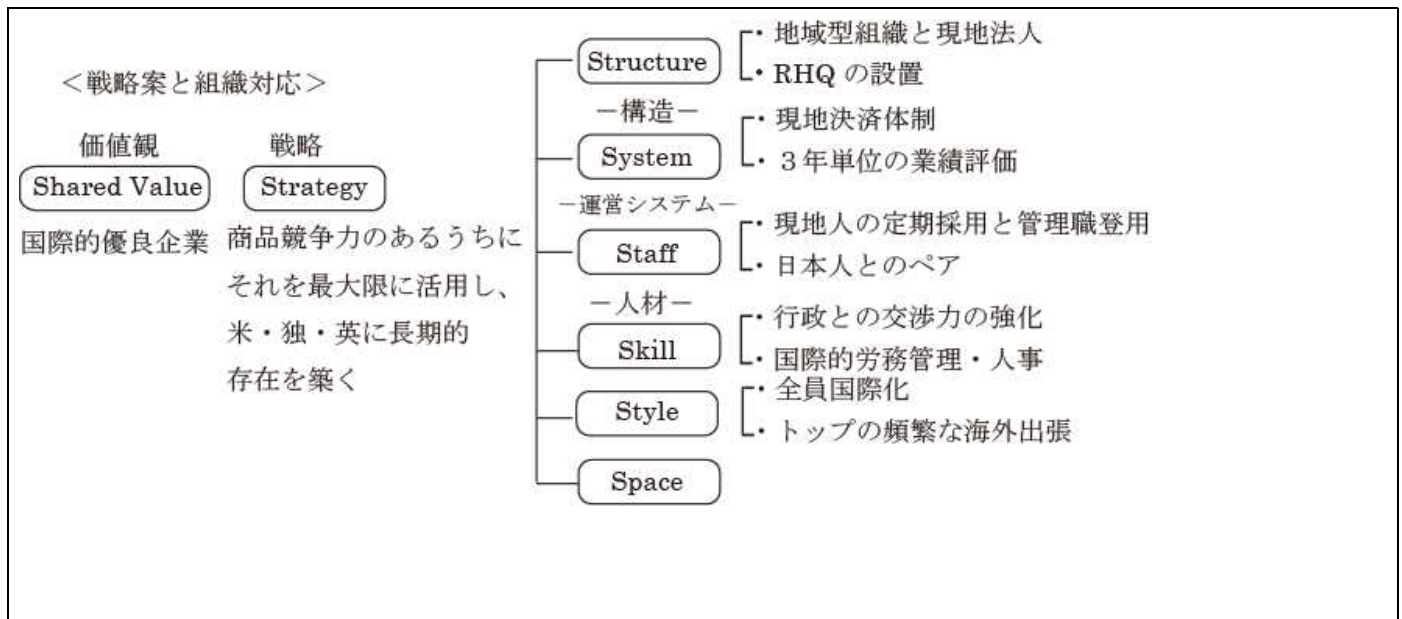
<戦略案と組織対応>

価値観
Shared Value
国際的優良企業

戦略
Strategy
商品競争力のあるうちにそれを最大限に活用し、米・独・英に長期的存在を築く

Structure
ー構造ー
・地域型組織と現地法人
・RHQ の設置

System
ー運営システムー
・現地決済体制
・3年単位の業績評価

Staff
ー人材ー
・現地人の定期採用と管理職登用
・日本人とのペア

Skill
・行政との交渉力の強化
・国際的労務管理・人事

Style
・全員国際化
・トップの頻繁な海外出張

Space